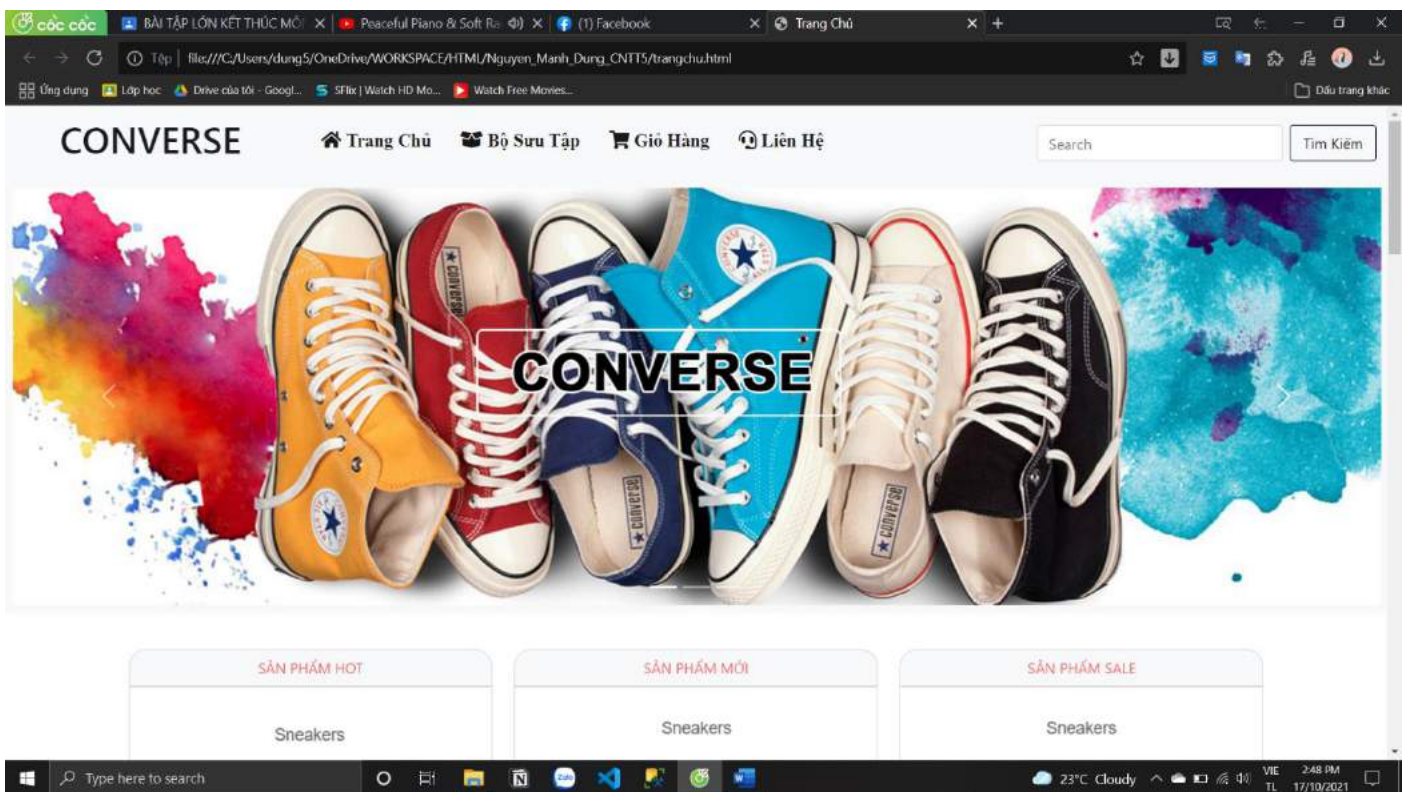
cốc cốc BÀI TẬP LỚN KẾT THÚC MÔ × Peaceful Piano & Soft Ra × (1) Facebook × Trang Chủ × +

Tệp | file:///C:/Users/dung5/OneDrive/WORKSPACE/HTML/Nguyen_Manh_Dung_CNTT5/trangchu.html

Ứng dụng Lớp học Drive của tôi - Googl... SFlix | Watch HD Mo... Watch Free Movies... Dấu trang khác

CONVERSE Trang Chủ Bộ Sưu Tập Giỏ Hàng Liên Hệ Search Tìm Kiếm

CONVERSE

CONVERSE CONVERSE CONVERSE

SẢN PHẨM HOT

Sneakers

SẢN PHẨM MỚI

Sneakers

SẢN PHẨM SALE

Sneakers

Type here to search 23°C Cloudy VIE TL 2:48 PM 17/10/2021